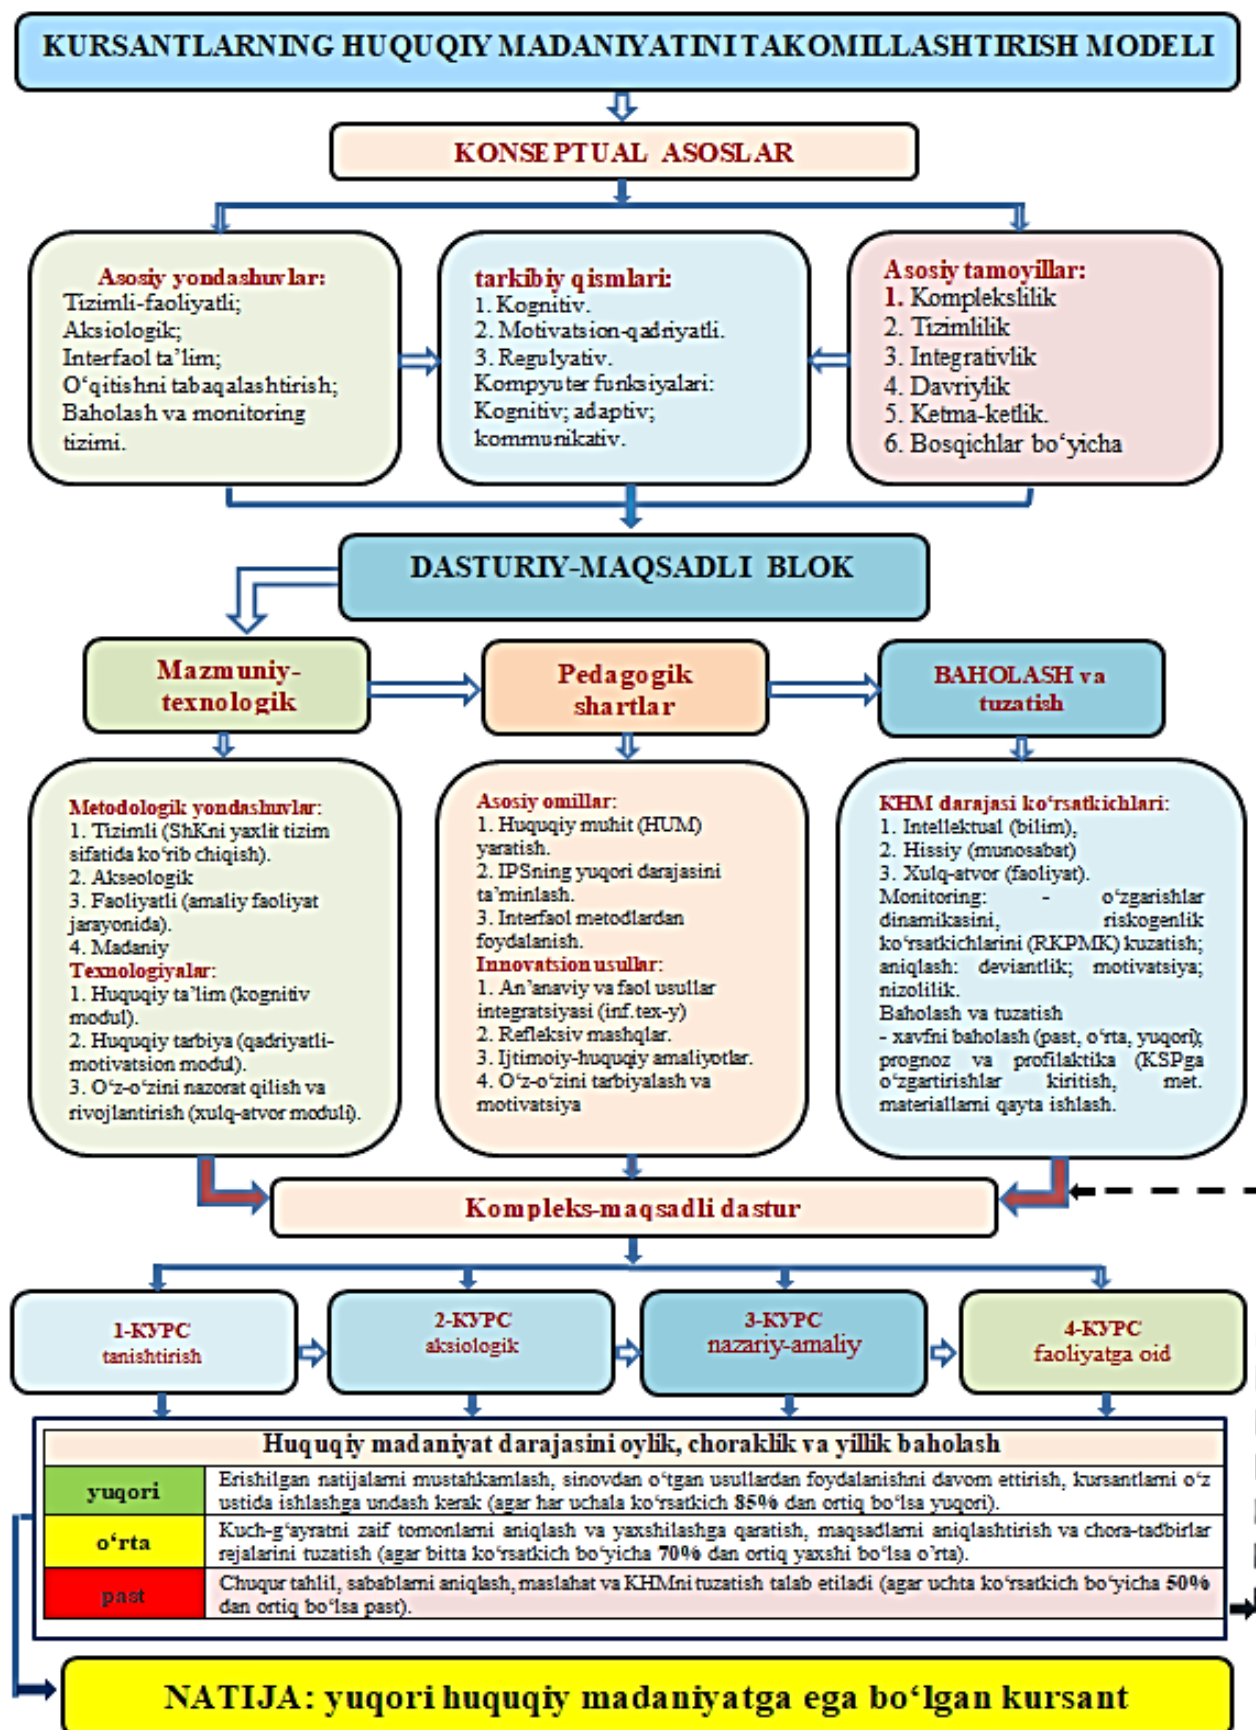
KURSANTLARNING HUQUQIY MADANIYATINI TAKOMILLASHTIRISH MODELI

KONSEPTUAL ASOSLAR

Asosiy yondashuvlar:
Tizimli-faoliyatli;
Aksiologik;
Interfaol ta’lim;
O‘qitishni tabaqalashtirish;
Baholash va monitoring tizimi.

tarkibiy qismlari:
1. Kognitiv.
2. Motivatsion-qadriyatli.
3. Regulyativ.
Kompyuter funksiyalari:
Kognitiv; adaptiv; kommunikativ.

Asosiy tamoyillar:
1. Komplekslilik
2. Tizimlilik
3. Integrativlik
4. Davriylik
5. Ketma-ketlik.
6. Bosqichlar bo‘yicha

DASTURIY-MAQSADLI BLOK

Mazmuniy-texnologik

Pedagogik shartlar

BAHOLASH va tuzatish

Metodologik yondashuvlar:
1. Tizimli (ShKni yaxlit tizim sifatida ko‘rib chiqish).
2. Akseologik
3. Faoliyatli (amaliy faoliyat jarayonida).
4. Madaniy
Texnologiyalar:
1. Huquqiy ta’lim (kognitiv modul).
2. Huquqiy tarbiya (qadriyatli-motivatsion modul).
3. O‘z-o‘zini nazorat qilish va rivojlantirish (xulq-atvor moduli).

Asosiy omillar:
1. Huquqiy muhit (HUM) yaratish.
2. IPSning yuqori darajasini ta’minlash.
3. Interfaol metodlardan foydalanish.
Innovatsion usullar:
1. An’anaviy va faol usullar integratsiyasi (inf.tex-y)
2. Refleksiv mashqlar.
3. Ijtimoiy-huquqiy amaliyotlar.
4. O‘z-o‘zini tarbiyalash va motivatsiya

KHM darajasi ko‘rsatkichlari:
1. Intellektual (bilim),
2. Hissiy (munosabat)
3. Xulq-atvor (faoliyat).
Monitoring: - o‘zgarishlar dinamikasini, riskogenlik ko‘rsatkichlarini (RKPMK) kuzatish; aniqlash: deviantlik; motivatsiya; nizolilik.
Baholash va tuzatish
- xavfni baholash (past, o‘rta, yuqori); prognoz va profilaktika (KSPga o‘zgartirishlar kiritish, met. materiallarni qayta ishlash.

Kompleks-maqsadli dastur

1-КУРС tanishtirish

2-КУРС aksiologik

3-КУРС nazariy-amaliy

4-КУРС faoliyatga oid

Huquqiy madaniyat darajasini oylik, choraklik va yillik baholash

| yuqori | Erishilgan natijalarni mustahkamlash, sinovdan o‘tgan usullardan foydalanishni davom ettirish, kursantlarni o‘z ustida ishlashga undash kerak (agar har uchala ko‘rsatkich 85% dan ortiq bo‘lsa yuqori). |
|---|---|
| o‘rta | Kuch-g‘ayratni zaif tomonlarni aniqlash va yaxshilashga qaratish, maqsadlarni aniqlashtirish va chora-tadbirlar rejalarini tuzatish (agar bitta ko‘rsatkich bo‘yicha 70% dan ortiq yaxshi bo‘lsa o‘rta). |
| past | Chuqur tahlil, sabablarni aniqlash, maslahat va KHMni tuzatish talab etiladi (agar uchta ko‘rsatkich bo‘yicha 50% dan ortiq bo‘lsa past). |

NATIJA: yuqori huquqiy madaniyatga ega bo‘lgan kursant